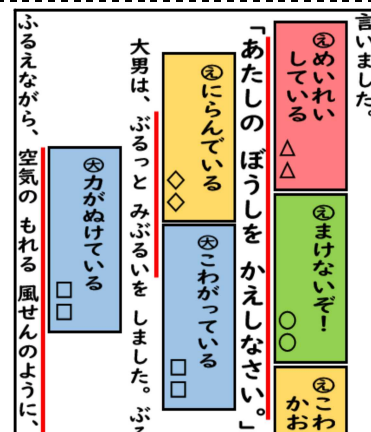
言いました。

㋓めいれいしている　△△

㋓まけないぞ！　○○

㋓こわかお

「あたしの　ぼうしを　かえしなさい。」

㋓にらんでいる　◇◇

大男は、ぶるっと　みぶるいを　しました。ぶ

㋔こわがっている　□□

㋔力がぬけている　□□

ふるえながら、空気の　もれる　風せんのように、